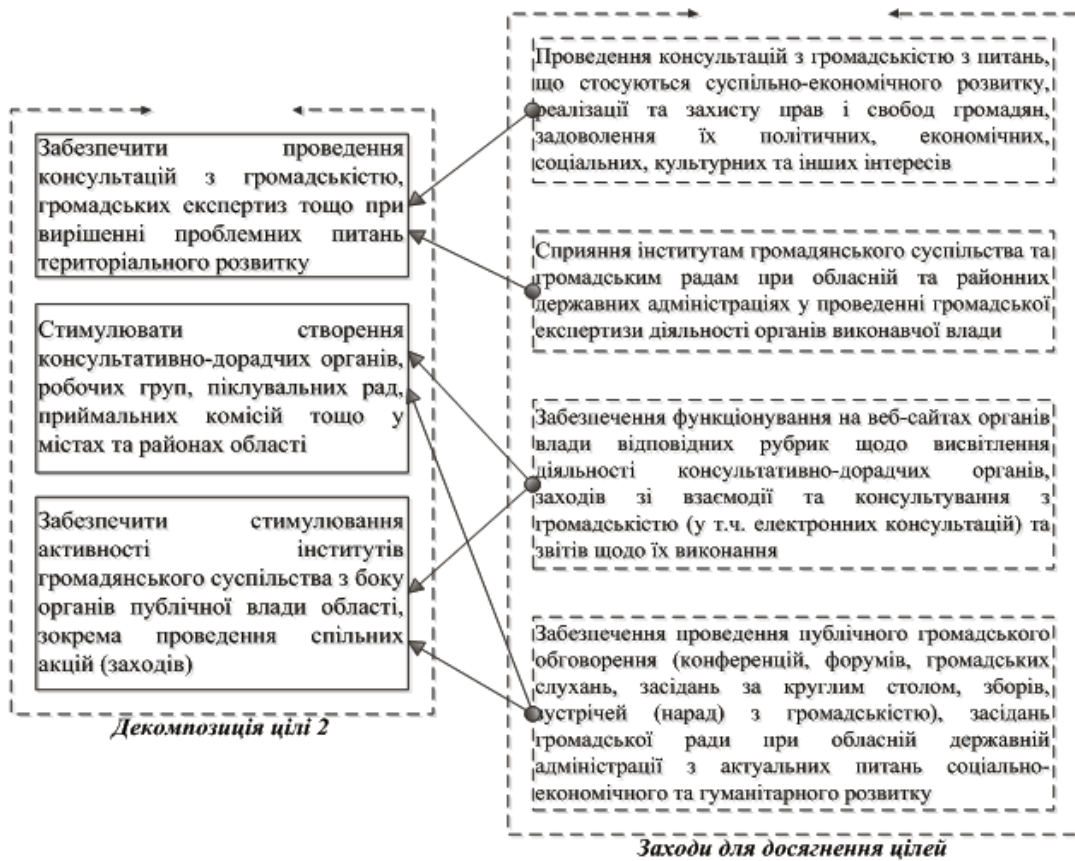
Забезпечити проведення консультацій з громадськістю, громадських експертиз тощо при вирішенні проблемних питань територіального розвитку

Стимулювати створення консультативно-дорадчих органів, робочих груп, піклувальних рад, приймальних комісій тощо у містах та районах області

Забезпечити стимулювання активності інститутів громадянського суспільства з боку органів публічної влади області, зокрема проведення спільних акцій (заходів)

Декомпозиція цілі 2

Проведення консультацій з громадськістю з питань, що стосуються суспільно-економічного розвитку, реалізації та захисту прав і свобод громадян, задоволення їх політичних, економічних, соціальних, культурних та інших інтересів

Сприяння інститутам громадянського суспільства та громадським радам при обласній та районних державних адміністраціях у проведенні громадської експертизи діяльності органів виконавчої влади

Забезпечення функціонування на веб-сайтах органів влади відповідних рубрик щодо висвітлення діяльності консультативно-дорадчих органів, заходів зі взаємодії та консультування з громадськістю (у т.ч. електронних консультацій) та звітів щодо їх виконання

Забезпечення проведення публічного громадського обговорення (конференцій, форумів, громадських слухань, засідань за круглим столом, зборів, зустрічей (нарад) з громадськістю), засідань громадської ради при обласній державній адміністрації з актуальних питань соціально-економічного та гуманітарного розвитку

Заходи для досягнення цілей